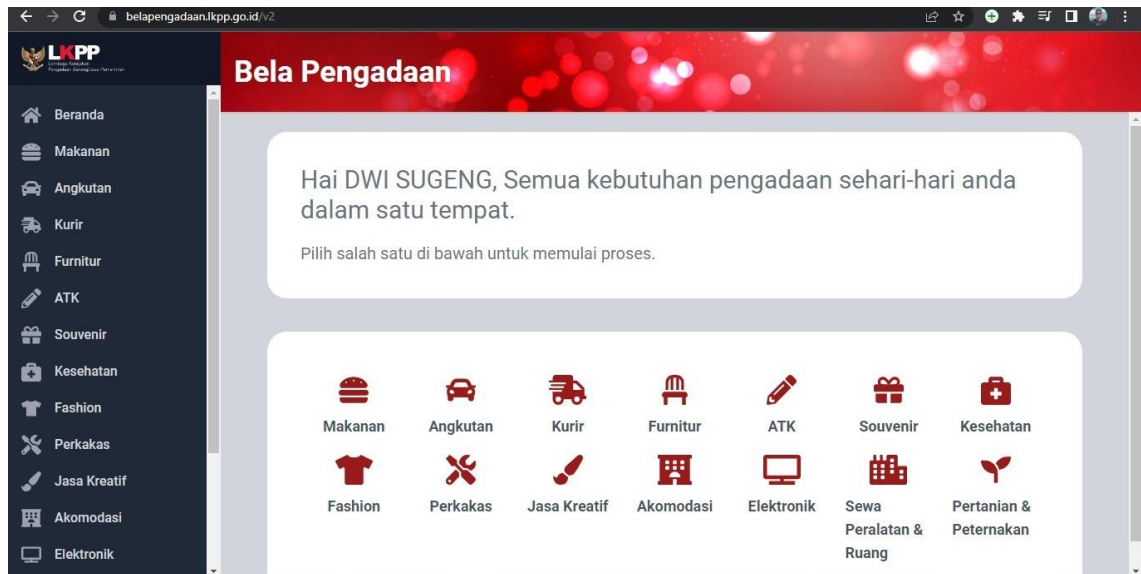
belapengadaan.lkpp.go.id/v2

LKPP
Lembaga Kebijakan Pengadaan Barang/Jasa Pemerintah

Beranda
Makanan
Angkutan
Kurir
Furnitur
ATK
Souvenir
Kesehatan
Fashion
Perkakas
Jasa Kreatif
Akomodasi
Elektronik

Bela Pengadaan

Hai DWI SUGENG, Semua kebutuhan pengadaan sehari-hari anda dalam satu tempat.

Pilih salah satu di bawah untuk memulai proses.

Makanan
Angkutan
Kurir
Furnitur
ATK
Souvenir
Kesehatan
Fashion
Perkakas
Jasa Kreatif
Akomodasi
Elektronik
Sewa Peralatan & Ruang
Pertanian & Peternakan